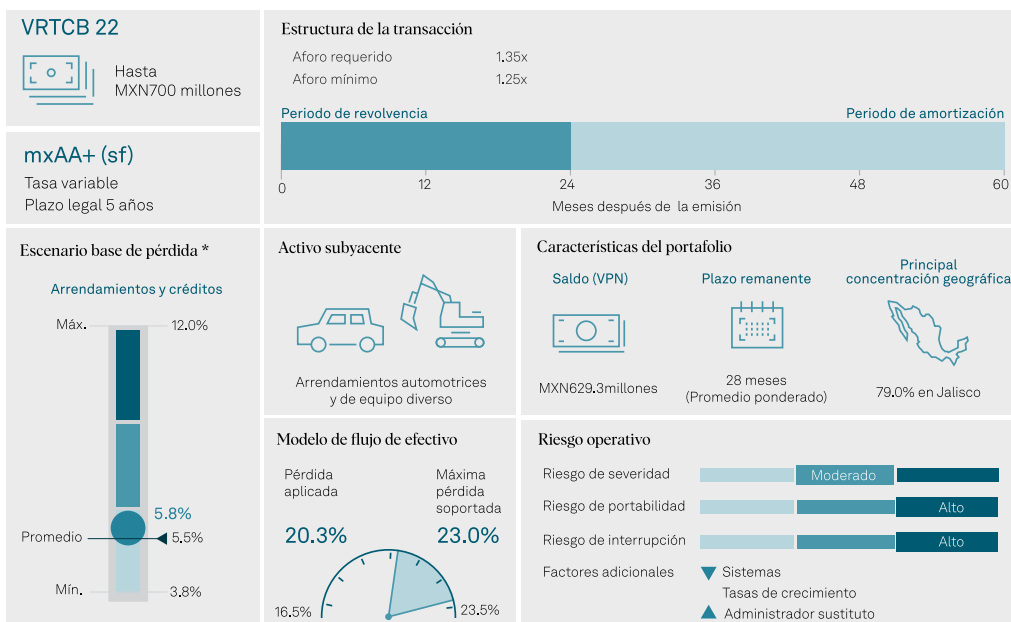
VRTCB 22

Hasta MXN700 millones

mxAA+ (sf)

Tasa variable

Plazo legal 5 años

Estructura de la transacción

| Aforo requerido | 1.35x |
|---|---|
| Aforo mínimo | 1.25x |

Periodo de revolvencia

Periodo de amortización

0 12 24 36 48 60

Meses después de la emisión

Escenario base de pérdida *

Arrendamientos y créditos

Máx. 12.0%

5.8%

Promedio 5.5%

Mín. 3.8%

Activo subyacente

Arrendamientos automotrices y de equipo diverso

Características del portafolio

Saldo (VPN)

MXN629.3millones

Plazo remanente

28 meses (Promedio ponderado)

Principal concentración geográfica

79.0% en Jalisco

Modelo de flujo de efectivo

Pérdida aplicada

20.3%

Máxima pérdida soportada

23.0%

16.5%

23.5%

Riesgo operativo

Riesgo de severidad Moderado

Riesgo de portabilidad Alto

Riesgo de interrupción Alto

Factores adicionales

Sistemas

Tasas de crecimiento

Administrador sustituto